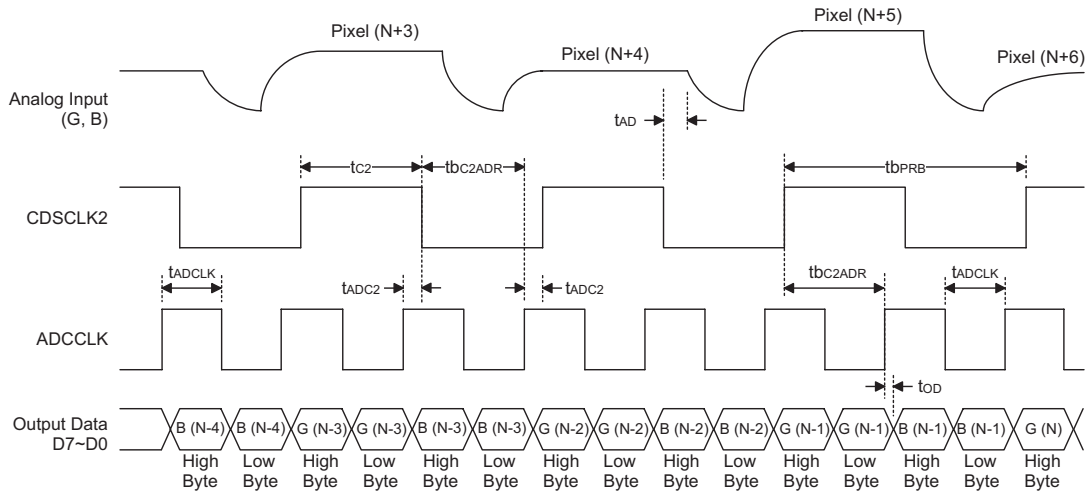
Pixel (N+3)

Pixel (N+4)

Pixel (N+5)

Pixel (N+6)

Analog Input (G, B)

$t_{AD}$

$t_{C2}$

$tb_{C2ADR}$

$tb_{PRB}$

CDSCLK2

$t_{ADCLK}$

$t_{ADC2}$

$t_{ADC2}$

$tb_{C2ADR}$

$t_{ADCLK}$

ADCCLK

$t_{OD}$

Output Data D7~D0

| B (N-4) | B (N-4) | G (N-3) | G (N-3) | B (N-3) | B (N-3) | G (N-2) | G (N-2) | B (N-2) | B (N-2) | G (N-1) | G (N-1) | B (N-1) | B (N-1) | G (N) |
|---|---|---|---|---|---|---|---|---|---|---|---|---|---|---|
| High Byte | Low Byte | High Byte | Low Byte | High Byte | Low Byte | High Byte | Low Byte | High Byte | Low Byte | High Byte | Low Byte | High Byte | Low Byte | High Byte |